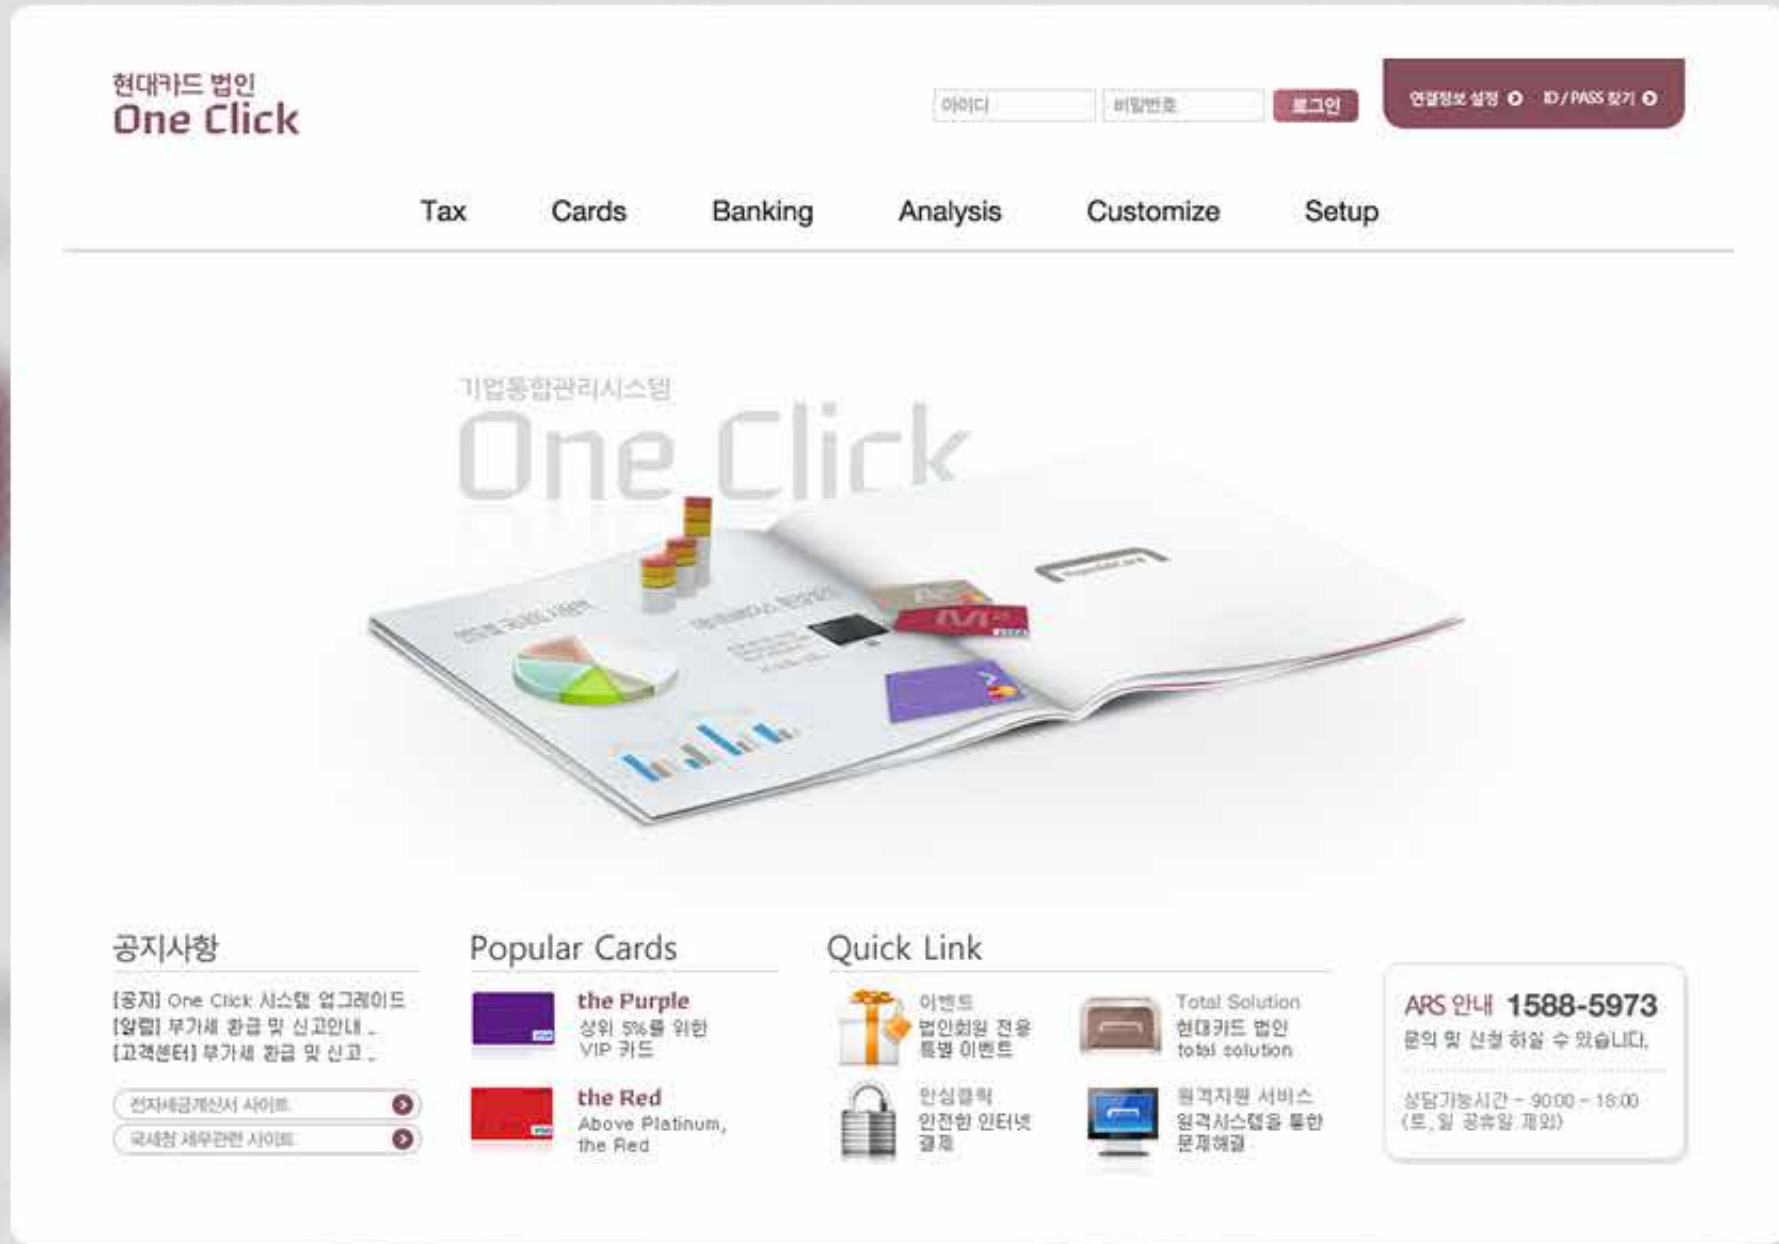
현대카드 법인
One Click

아이디 비밀번호 로그인

연결정보 설정 ID / PASS 찾기

Tax Cards Banking Analysis Customize Setup

기업통합관리시스템
One Click

공지사항

[공지] One Click 시스템 업그레이드
[알림] 부가세 환급 및 신고안내 .
[고객센터] 부가세 환급 및 신고 .

전자세금계산서 사이트
국세청 세무관련 사이트

Popular Cards

the Purple
상위 5%를 위한 VIP 카드

the Red
Above Platinum, the Red

Quick Link

이벤트
법인회원 전용 특별 이벤트

Total Solution
현대카드 법인 total solution

안심클릭
안전한 인터넷 결제

원격지원 서비스
원격시스템을 통한 문제해결

ARS 안내 1588-5973
문의 및 신청 하실 수 있습니다.

상담가능시간 - 9:00 ~ 18:00
(토, 일 공휴일 제외)